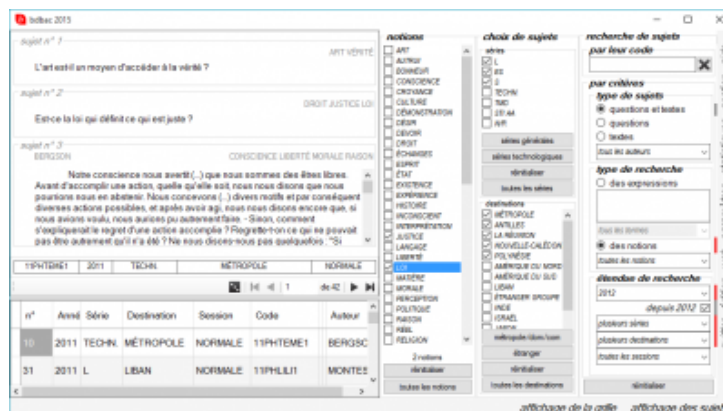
bdbac 2015

sujet n° 1
ART VÉRITÉ
L'art est-il un moyen d'accéder à la vérité ?

sujet n° 2
DROIT JUSTICE LOI
Est-ce la loi qui définit ce qui est juste ?

sujet n° 3
BERGSON
CONSCIENCE LIBERTÉ MORALE RAISON
Notre conscience nous avertit (...) que nous sommes des êtres libres. Avant d'accomplir une action, quelle qu'elle soit, nous nous disons que nous pourrions nous en abstenir. Nous concevons (...) divers motifs et par conséquent diverses actions possibles, et après avoir agi, nous nous disons encore que, si nous avions voulu, nous aurions pu autrement faire. - Sinon, comment s'expliquerait le regret d'une action accomplie ? Regrette-t-on ce qui ne pouvait pas être autrement qu'il n'a été ? Ne nous disons-nous pas quelquefois : "Si

| 11PHTEME1 | 2011 | TECHN. | MÉTROPOLE | NORMALE |

1 de 42

| n° | Année | Série | Destination | Session | Code | Auteur |
|---|---|---|---|---|---|---|
| 10 | 2011 | TECHN. | MÉTROPOLE | NORMALE | 11PHTEME1 | BERGSO |
| 31 | 2011 | L | LIBAN | NORMALE | 11PHLILI1 | MONTES |

notions
ART
AUTRUI
BONHEUR
CONSCIENCE
CROYANCE
CULTURE
DÉMONSTRATION
DÉSIR
DEVOIR
DROIT
ÉCHANGES
ESPRIT
ÉTAT
EXISTENCE
EXPÉRIENCE
HISTOIRE
INCONSCIENT
INTERPRÉTATION
JUSTICE
LANGAGE
LIBERTÉ
LOI
MATIÈRE
MORALE
PERCEPTION
POLITIQUE
RAISON
RÉEL
RELIGION
2 notions
réinitialiser
toutes les notions

choix de sujets
séries
L
ES
S
TECHN.
TMD
STHR
AR
séries générales
séries technologiques
réinitialiser
toutes les séries
destinations
MÉTROPOLE
ANTILLES
LA RÉUNION
NOUVELLE-CALÉDON
POLYNÉSIE
AMÉRIQUE DU NORD
AMÉRIQUE DU SUD
LIBAN
ÉTRANGER GROUPE
INDE
ISRAËL
JAPON
métropole+dom+com
étranger
réinitialiser
toutes les destinations

recherche de sujets
par leur code
par critères
type de sujets
questions et textes
questions
textes
tous les auteurs
type de recherche
des expressions
tous les termes
des notions
toutes les notions
étendue de recherche
2012
depuis 2012
plusieurs séries
plusieurs destinations
toutes les sessions
réinitialiser

affichage de la grille
affichage des sujets